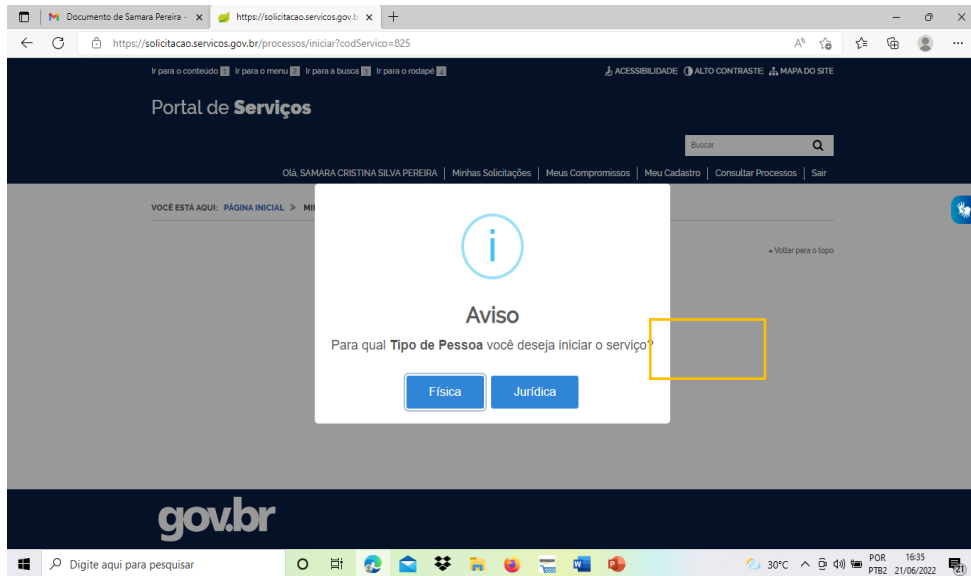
Documento de Samara Pereira - ×
https://solicitacao.servicos.gov.b ×
+

https://solicitacao.servicos.gov.br/processos/iniciar?codServico=825

Ir para o conteúdo 1 Ir para o menu 2 Ir para a busca 3 Ir para o rodapé 4

ACESSIBILIDADE ALTO CONTRASTE MAPA DO SITE

Portal de **Serviços**

Buscar

Olá, SAMARA CRISTINA SILVA PEREIRA | Minhas Solicitações | Meus Compromissos | Meu Cadastro | Consultar Processos | Sair

VOCÊ ESTÁ AQUI: PÁGINA INICIAL > MI

Voltar para o topo

i

Aviso

Para qual **Tipo de Pessoa** você deseja iniciar o serviço?

Física Jurídica

gov.br

Digite aqui para pesquisar

30°C POR PTB2 16:35 21/06/2022 21